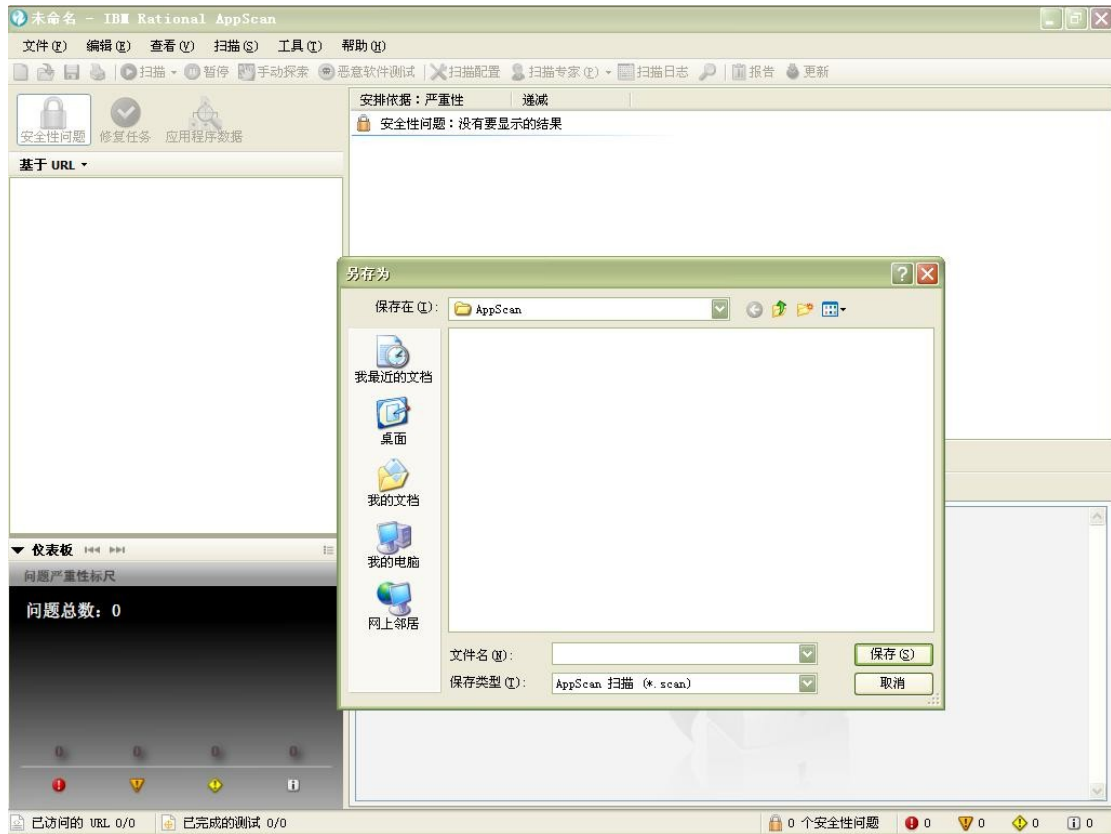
未命名 - IBM Rational AppScan

文件(F) 编辑(E) 查看(V) 扫描(S) 工具(T) 帮助(H)

扫描 暂停 手动探索 恶意软件测试 扫描配置 扫描专家(P) 扫描日志 报告 更新

安全性问题 修复任务 应用程序数据

基于 URL

安排依据：严重性 递减

安全性问题：没有要显示的结果

▼ 仪表板

问题严重性标尺

问题总数：0

0 0 0 0

另存为

保存在(I): AppScan

我最近的文档

桌面

我的文档

我的电脑

网上邻居

文件名(N):

保存类型(T): AppScan 扫描 (*.scan)

保存(S)

取消

已访问的 URL 0/0 已完成的测试 0/0 0 个安全性问题 0 0 0 0